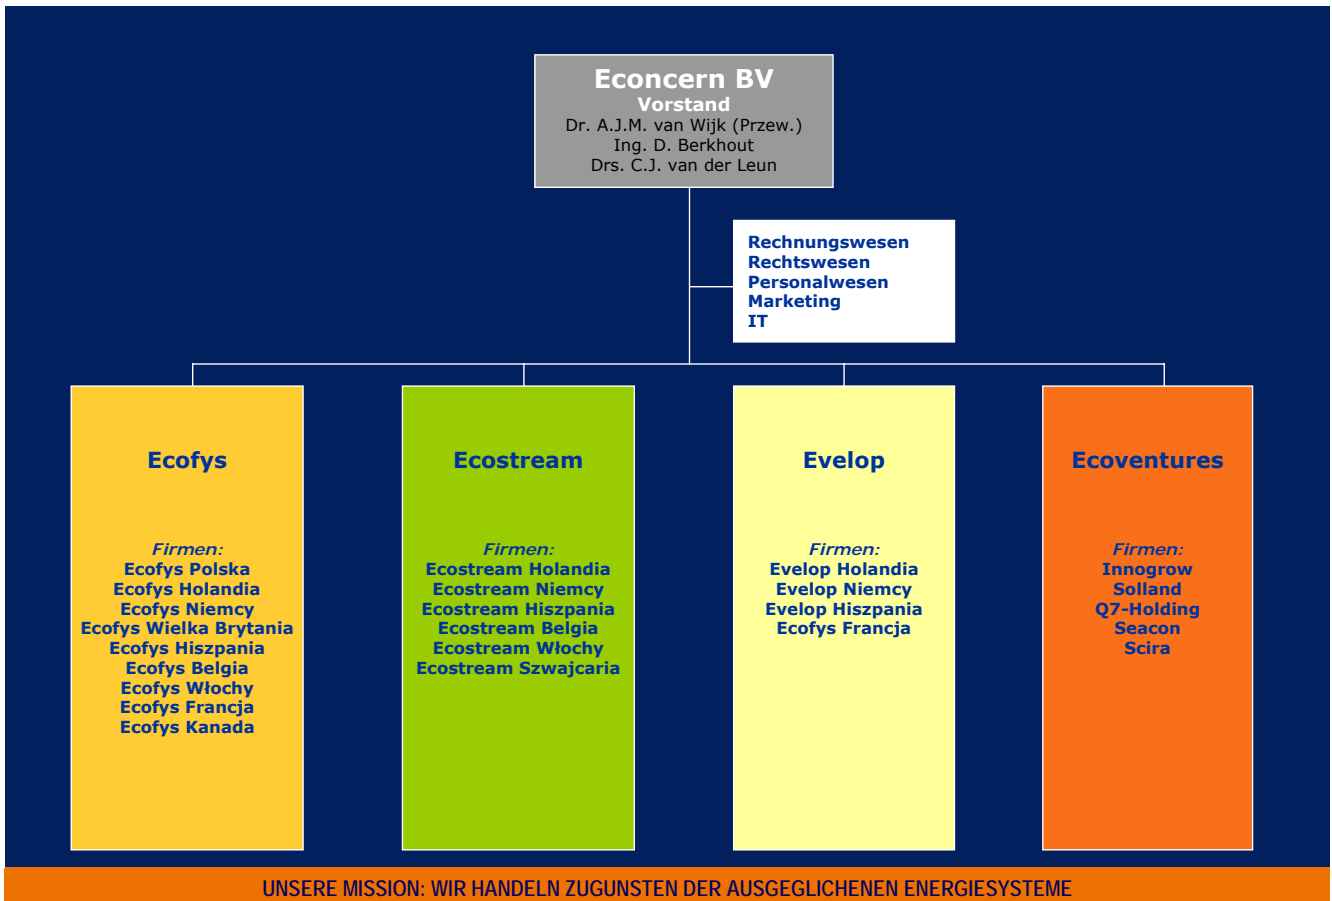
Econcern BV
Vorstand
Dr. A.J.M. van Wijk (Przew.)
Ing. D. Berkhout
Drs. C.J. van der Leun

Rechnungswesen
Rechtswesen
Personalwesen
Marketing
IT

Ecofys

Firmen:
Ecofys Polska
Ecofys Holandia
Ecofys Niemcy
Ecofys Wielka Brytania
Ecofys Hiszpania
Ecofys Belgia
Ecofys Włochy
Ecofys Francja
Ecofys Kanada

Ecostream

Firmen:
Ecostream Holandia
Ecostream Niemcy
Ecostream Hiszpania
Ecostream Belgia
Ecostream Włochy
Ecostream Szwajcaria

Evelop

Firmen:
Evelop Holandia
Evelop Niemcy
Evelop Hiszpania
Ecofys Francja

Ecoventures

Firmen:
Innogrow
Solland
Q7-Holding
Seacon
Scira

UNSERE MISSION: WIR HANDELN ZUGUNSTEN DER AUSGEGLICHENEN ENERGIESYSTEME